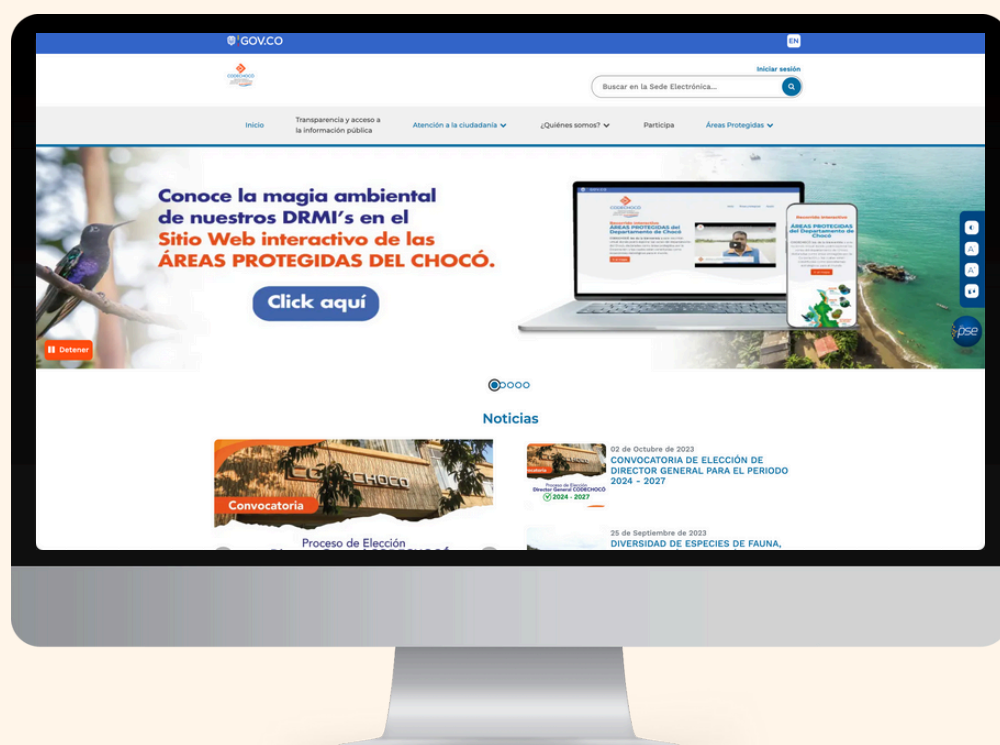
GOV.CO

EN

CODECHOCÓ

Iniciar sesión

Buscar en la Sede Electrónica...

Inicio

Transparencia y acceso a la información pública

Atención a la ciudadanía

¿Quiénes somos?

Participa

Áreas Protegidas

Conoce la magia ambiental de nuestros DRMI's en el Sitio Web interactivo de las ÁREAS PROTEGIDAS DEL CHOCÓ.

Click aquí

Detener

Noticias

CODECHOCÓ

Convocatoria

Proceso de Elección

02 de Octubre de 2023

CONVOCATORIA DE ELECCIÓN DE DIRECTOR GENERAL PARA EL PERIODO 2024 - 2027

Proceso de Elección Director General CODECHOCÓ 2024 - 2027

25 de Septiembre de 2023

DIVERSIDAD DE ESPECIES DE FAUNA,

pse